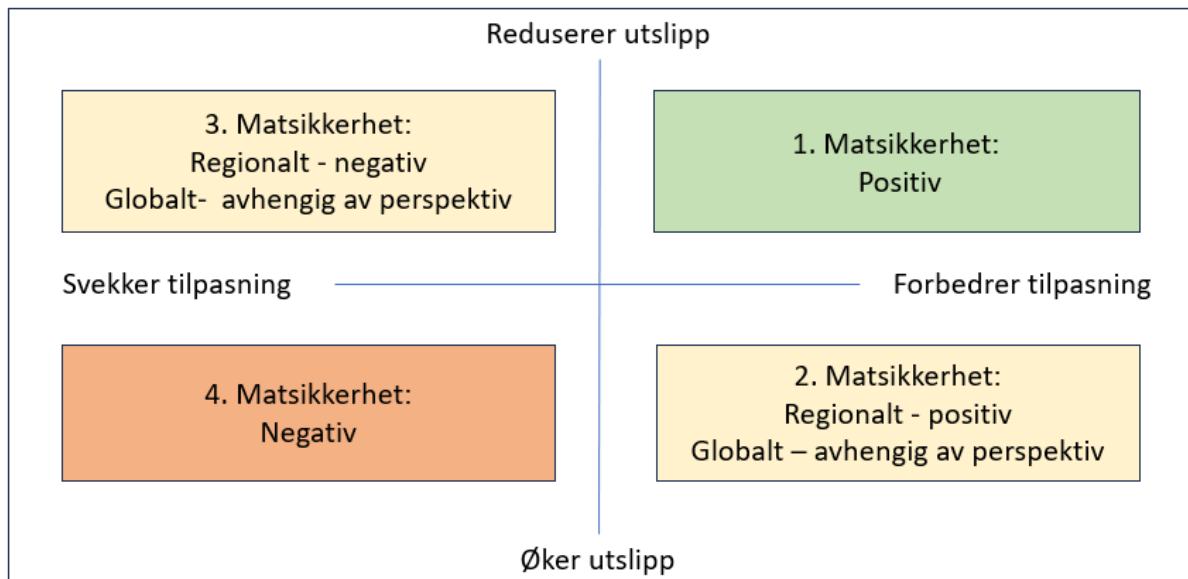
Reduserer utslipp

3. Matsikkerhet:
Regionalt - negativ
Globalt- avhengig av perspektiv

1. Matsikkerhet:
Positiv

Svekker tilpasning

Forbedrer tilpasning

4. Matsikkerhet:
Negativ

2. Matsikkerhet:
Regionalt - positiv
Globalt – avhengig av perspektiv

Øker utslipp